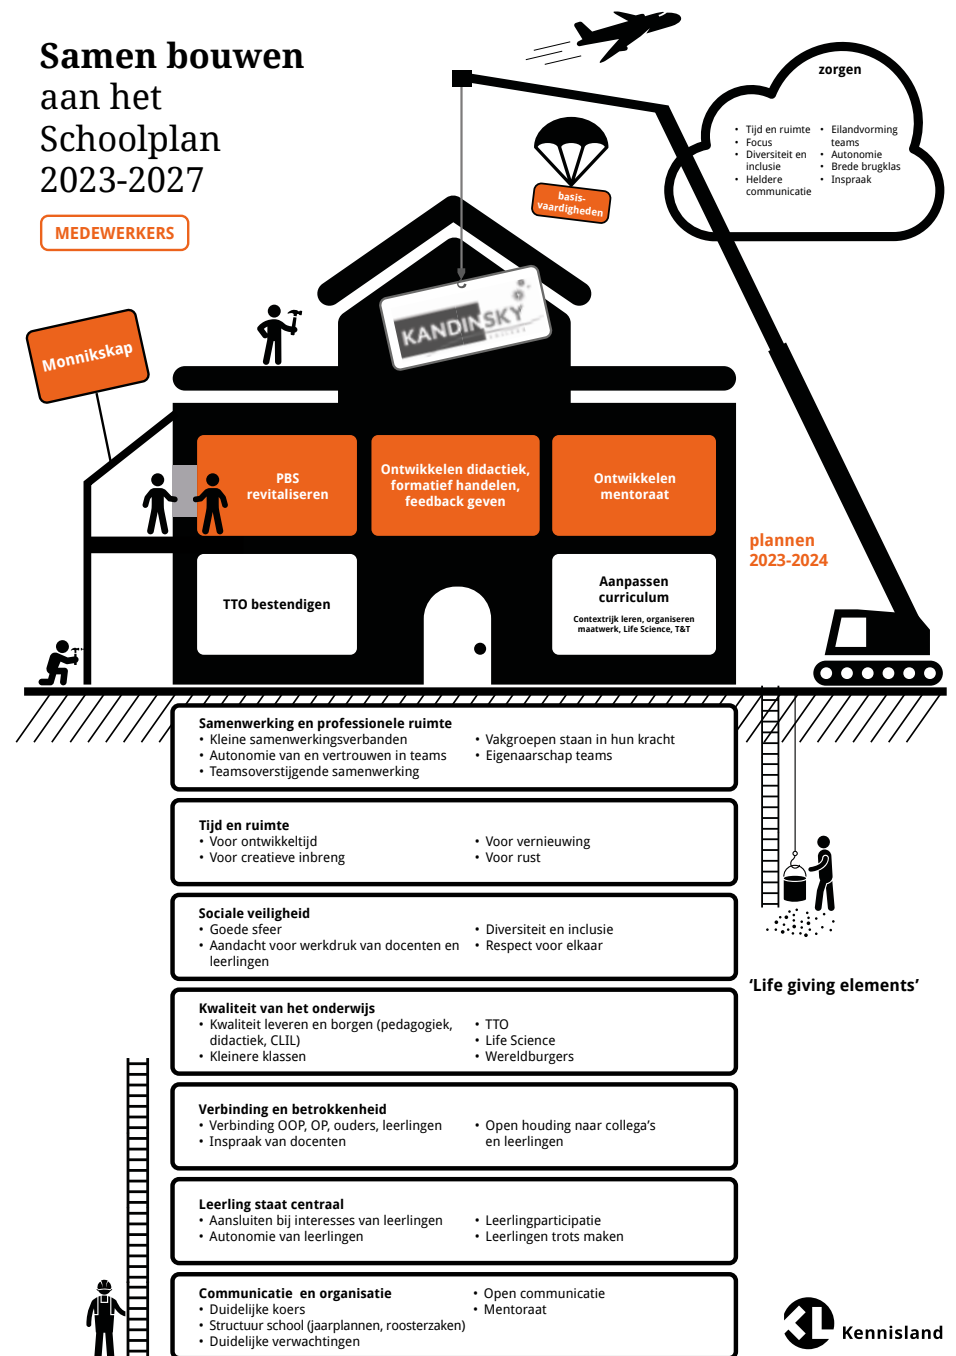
Samen bouwen aan het Schoolplan 2023-2027

MEDEWERKERS

zorgen
• Tijd en ruimte
• Focus
• Diversiteit en inclusie
• Heldere communicatie
• Eilandvorming teams
• Autonomie
• Brede brugklas
• Inspraak

basis-vaardigheden

KANDINSKY

Monnikskap

PBS revitaliseren

Ontwikkelen didactiek, formatief handelen, feedback geven

Ontwikkelen mentoraat

plannen 2023-2024

TTO bestendigen

Aanpassen curriculum
Contextrijk leren, organiseren maatwerk, Life Science, T&T

Samenwerking en professionele ruimte
• Kleine samenwerkingsverbanden
• Autonomie van en vertrouwen in teams
• Teamsoverstijgende samenwerking
• Vakgroepen staan in hun kracht
• Eigenaarschap teams

Tijd en ruimte
• Voor ontwikkeltijd
• Voor creatieve inbreng
• Voor vernieuwing
• Voor rust

Sociale veiligheid
• Goede sfeer
• Aandacht voor werkdruk van docenten en leerlingen
• Diversiteit en inclusie
• Respect voor elkaar

'Life giving elements'

Kwaliteit van het onderwijs
• Kwaliteit leveren en borgen (pedagogiek, didactiek, CLIL)
• Kleinere klassen
• TTO
• Life Science
• Wereldburgers

Verbinding en betrokkenheid
• Verbinding OOP, OP, ouders, leerlingen
• Inspraak van docenten
• Open houding naar collega's en leerlingen

Leerling staat centraal
• Aansluiten bij interesses van leerlingen
• Autonomie van leerlingen
• Leerlingparticipatie
• Leerlingen trots maken

Communicatie en organisatie
• Duidelijke koers
• Structuur school (jaarplannen, roosterzaken)
• Duidelijke verwachtingen
• Open communicatie
• Mentoraat

Kennisland